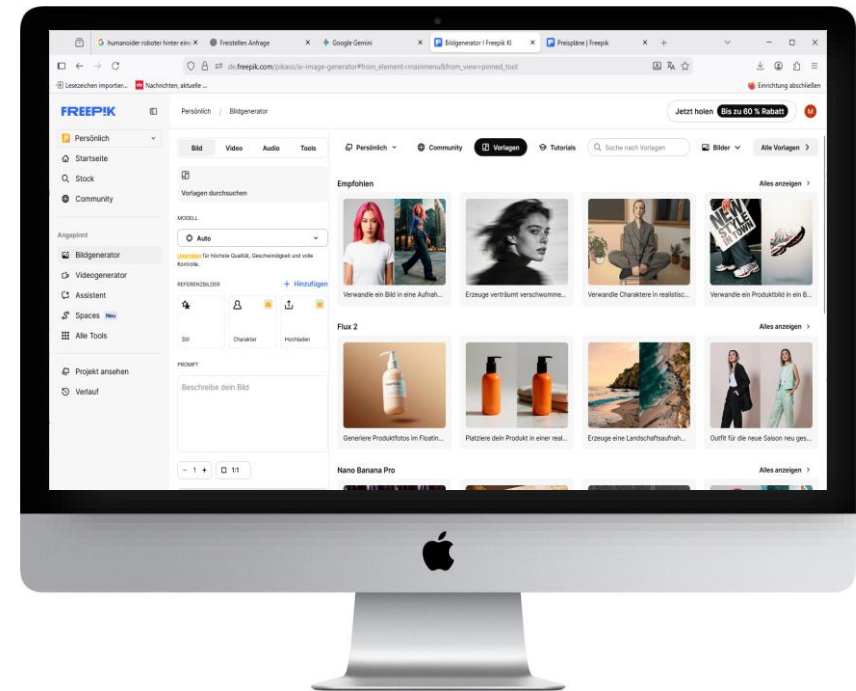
humanoider roboter hinter eine × Freistellen Anfrage × Google Gemini × Bildgenerator | Freepik KI × Preispläne | Freepik × +

de.freepik.com/pikaso/ai-image-generator#from_element=mainmenu&from_view=pinned_tool

Lesezeichen importier... Nachrichten, aktuelle ... Einrichtung abschließen

FREEPIK Persönlich / Bildgenerator Jetzt holen Bis zu 60 % Rabatt M

Persönlich
Startseite
Stock
Community

Angepinnt
Bildgenerator
Videogenerator
Assistent
Spaces Neu
Alle Tools

Projekt ansehen
Verlauf

Bild Video Audio Tools

Vorlagen durchsuchen

MODELL
Auto
Unlimited für höchste Qualität, Geschwindigkeit und volle Kontrolle.

REFERENZBILDER + Hinzufügen
Stil Charakter Hochladen

PROMPT
Beschreibe dein Bild

− 1 + 1:1

Persönlich Community Vorlagen Tutorials Suche nach Vorlagen Bilder Alle Vorlagen

Empfohlen Alles anzeigen
Verwandle ein Bild in eine Aufnah... Erzeuge verträumt verschwomme... Verwandle Charaktere in realistisc... Verwandle ein Produktbild in ein B...

Flux 2 Alles anzeigen
Generiere Produktfotos im Floatin... Platziere dein Produkt in einer real... Erzeuge eine Landschaftsaufnah... Outfit für die neue Saison neu ges...

Nano Banana Pro Alles anzeigen